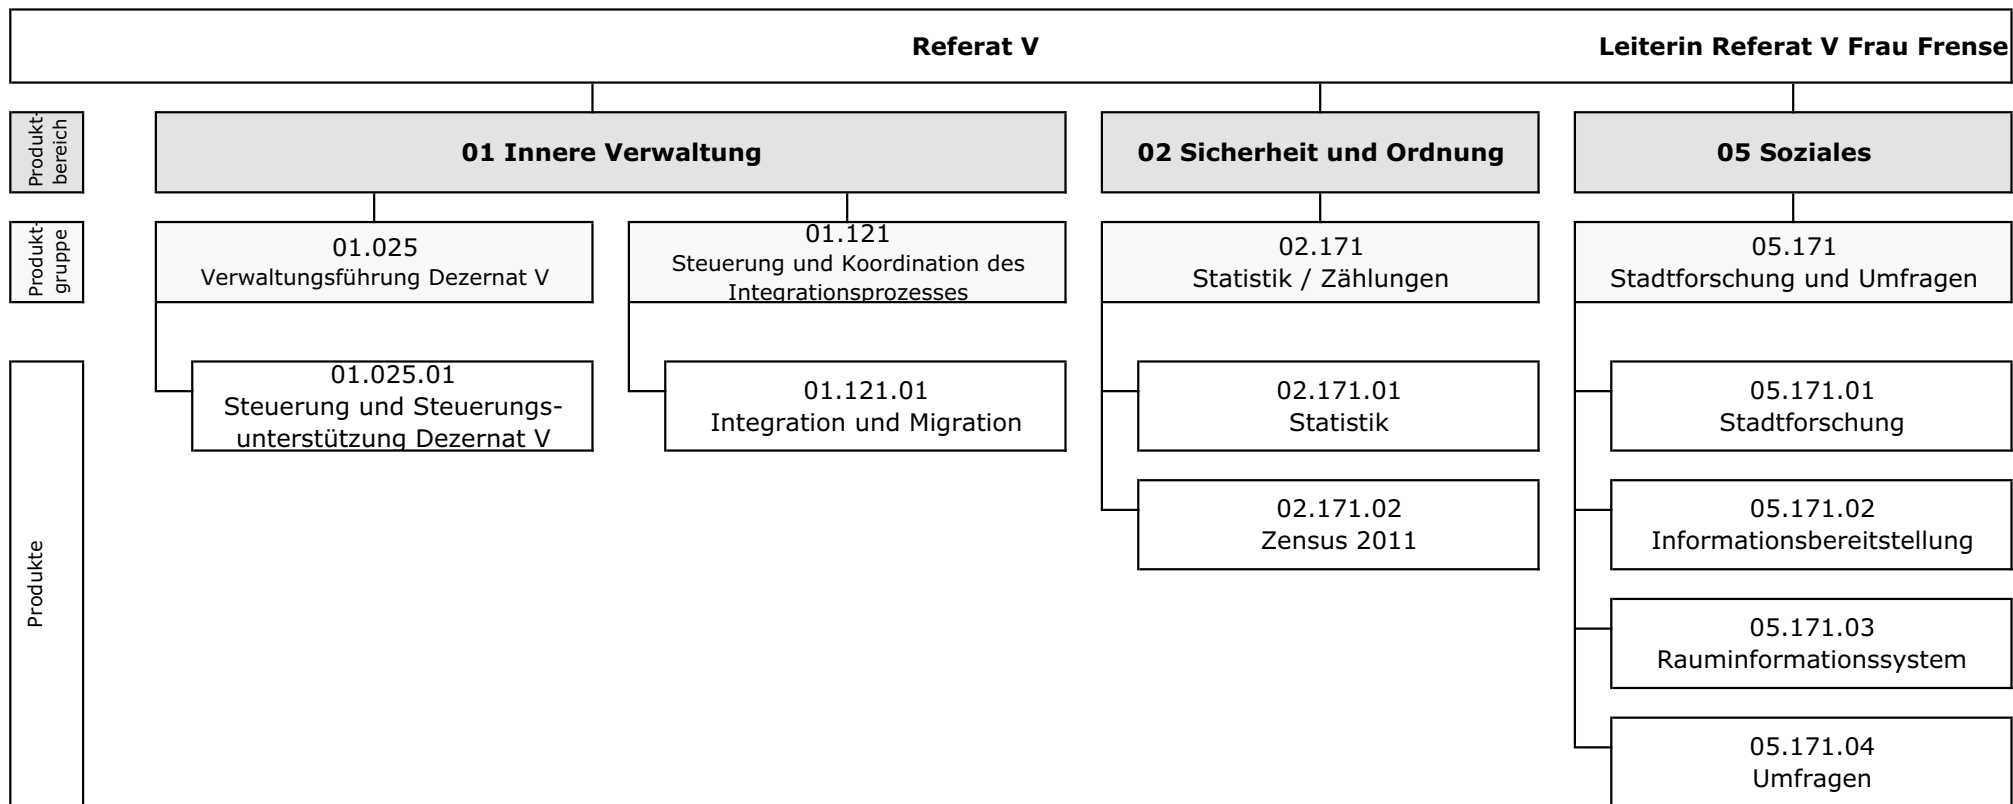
Referat V

Leiterin Referat V Frau Frense

Produktbereich

01 Innere Verwaltung

02 Sicherheit und Ordnung

05 Soziales

Produktgruppe

01.025
Verwaltungsführung Dezernat V

01.121
Steuerung und Koordination des Integrationsprozesses

02.171
Statistik / Zählungen

05.171
Stadtforschung und Umfragen

Produkte

01.025.01
Steuerung und Steuerungsunterstützung Dezernat V

01.121.01
Integration und Migration

02.171.01
Statistik

02.171.02
Zensus 2011

05.171.01
Stadtforschung

05.171.02
Informationsbereitstellung

05.171.03
Rauminformationssystem

05.171.04
Umfragen